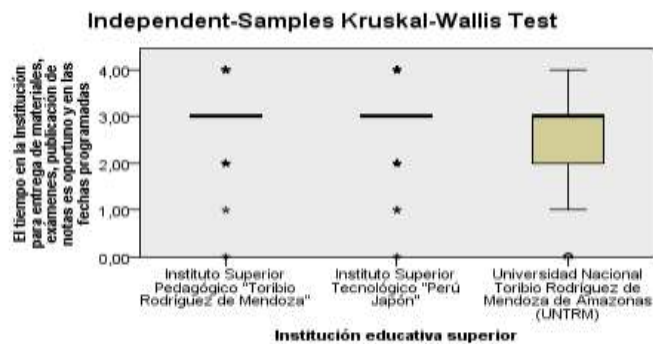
Independent-Samples Kruskal-Wallis Test

El tiempo en la Institución para entrega de materiales, exámenes, publicación de notas es oportuno y en las fechas programadas

4,00
3,00
2,00
1,00
0,00

Instituto Superior Pedagógico "Toribio Rodríguez de Mendoza"

Instituto Superior Tecnológico "Perú Japón"

Universidad Nacional Toribio Rodríguez de Mendoza de Amazonas (UNTRM)

Institución educativa superior